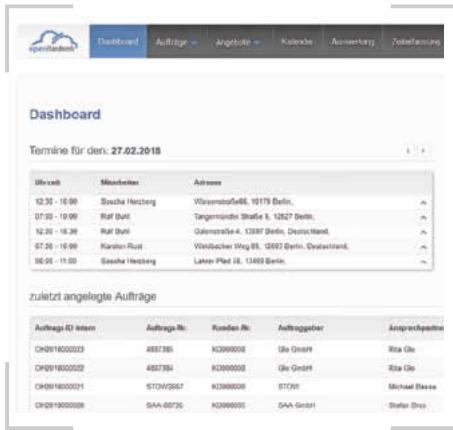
openHandwerk

Dashboard | Aufträge | Angebote | Kalender | Auswertung | Zeiterfassung

Dashboard

Termine für den: 27.02.2018

| Uhrzeit | Mitarbeiter | Adresse |
|---|---|---|
| 12:30 - 18:00 | Sascha Herzberg | Wiesenstraße66, 10179 Berlin, |
| 07:30 - 10:00 | Ralf Buhl | Tangermünder Straße 6, 12627 Berlin, |
| 12:30 - 16:30 | Ralf Buhl | Galenstraße 4, 13597 Berlin, Deutschland, |
| 07:30 - 10:00 | Karsten Rust | Waldbacher Weg 85, 12683 Berlin, Deutschland, |
| 08:00 - 11:00 | Sascha Herzberg | Lakeer Pfad 38, 13469 Berlin, |

zuletzt angelegte Aufträge

| Auftrags-ID intern | Auftrags-Nr. | Kunden-Nr. | Auftraggeber | Ansprechpartner |
|---|---|---|---|---|
| OH0918000023 | 4887385 | KD000008 | Glo GmbH | Rita Glo |
| OH0918000022 | 4887384 | KD000008 | Glo GmbH | Rita Glo |
| OH0918000021 | STOW3667 | KD000006 | STOW | Michael Besse |
| OH0918000020 | SAA-88736 | KD000005 | SAA GmbH | Stefan Droz |